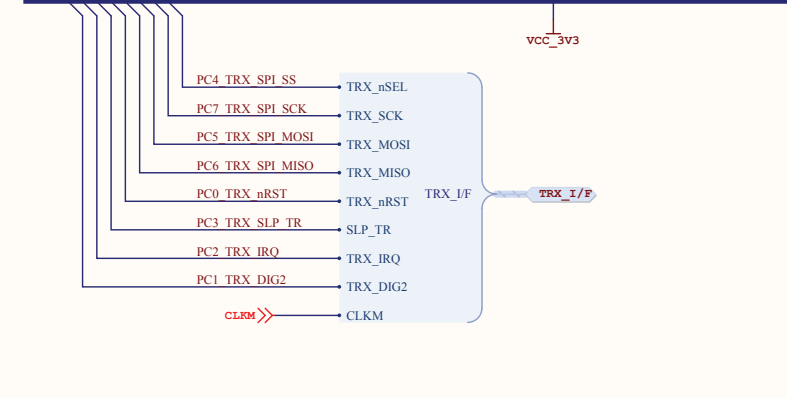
VCC_3V3

PC4_TRX_SPI_SS
TRX_nSEL
PC7_TRX_SPI_SCK
TRX_SCK
PC5_TRX_SPI_MOSI
TRX_MOSI
PC6_TRX_SPI_MISO
TRX_MISO
PC0_TRX_nRST
TRX_nRST
TRX_I/F
TRX_I/F
PC3_TRX_SLP_TR
SLP_TR
PC2_TRX_IRQ
TRX_IRQ
PC1_TRX_DIG2
TRX_DIG2
CLKM
CLKM